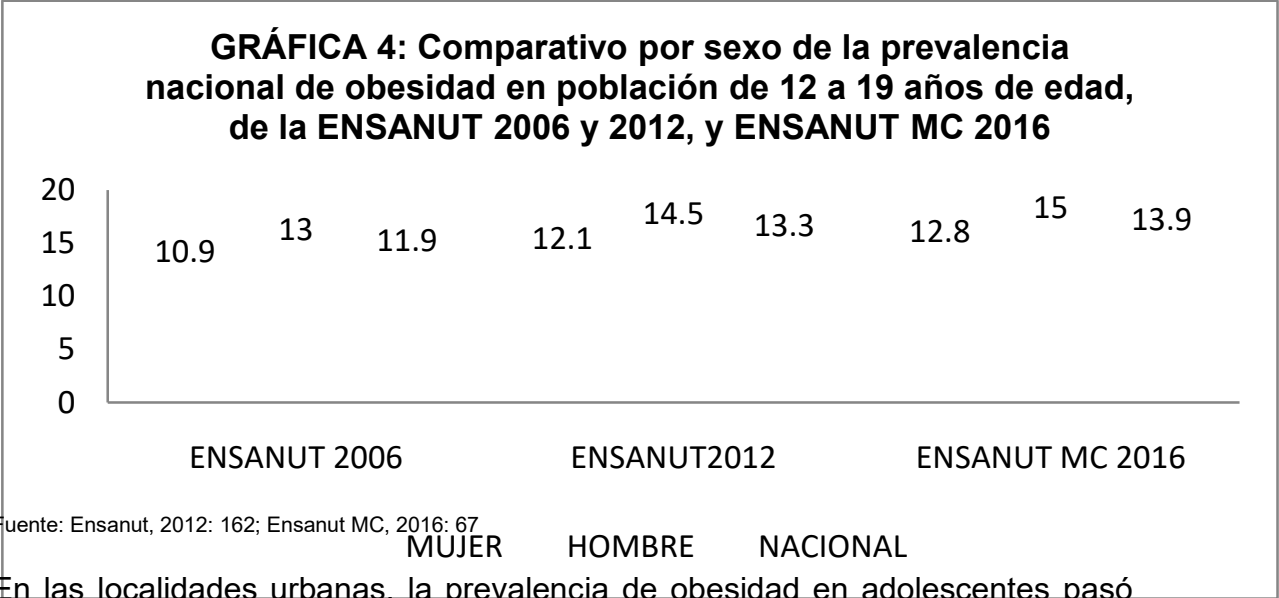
GRÁFICA 4: Comparativo por sexo de la prevalencia nacional de obesidad en población de 12 a 19 años de edad, de la ENSANUT 2006 y 2012, y ENSANUT MC 2016

20
15
10
5
0

10.9 13 11.9 12.1 14.5 13.3 12.8 15 13.9

ENSANUT 2006 ENSANUT2012 ENSANUT MC 2016

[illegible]uente: Ensanut, 2012: 162; Ensanut MC, 2016: 67

MUJER HOMBRE NACIONAL

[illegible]n las localidades urbanas, la prevalencia de obesidad en adolescentes pasó